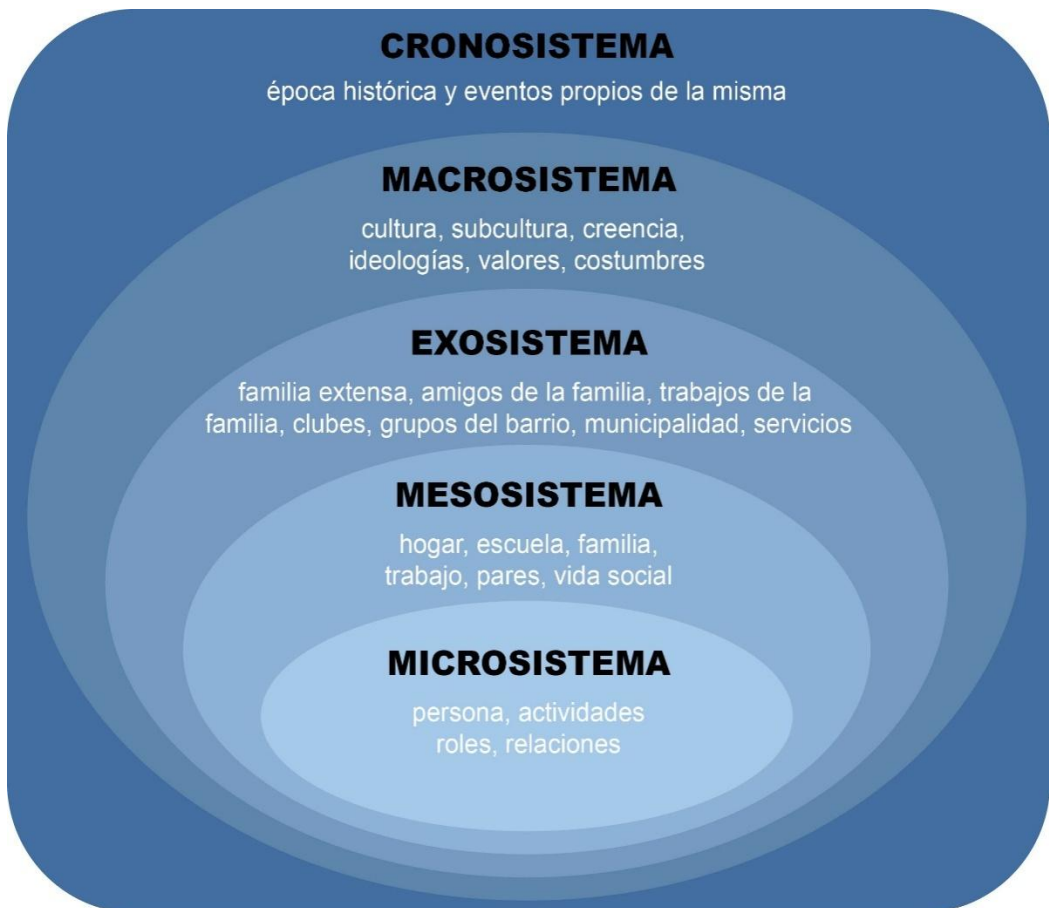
CRONOSISTEMA
época histórica y eventos propios de la misma

MACROSISTEMA
cultura, subcultura, creencia, ideologías, valores, costumbres

EXOSISTEMA
familia extensa, amigos de la familia, trabajos de la familia, clubes, grupos del barrio, municipalidad, servicios

MESOSISTEMA
hogar, escuela, familia, trabajo, pares, vida social

MICROSISTEMA
persona, actividades roles, relaciones